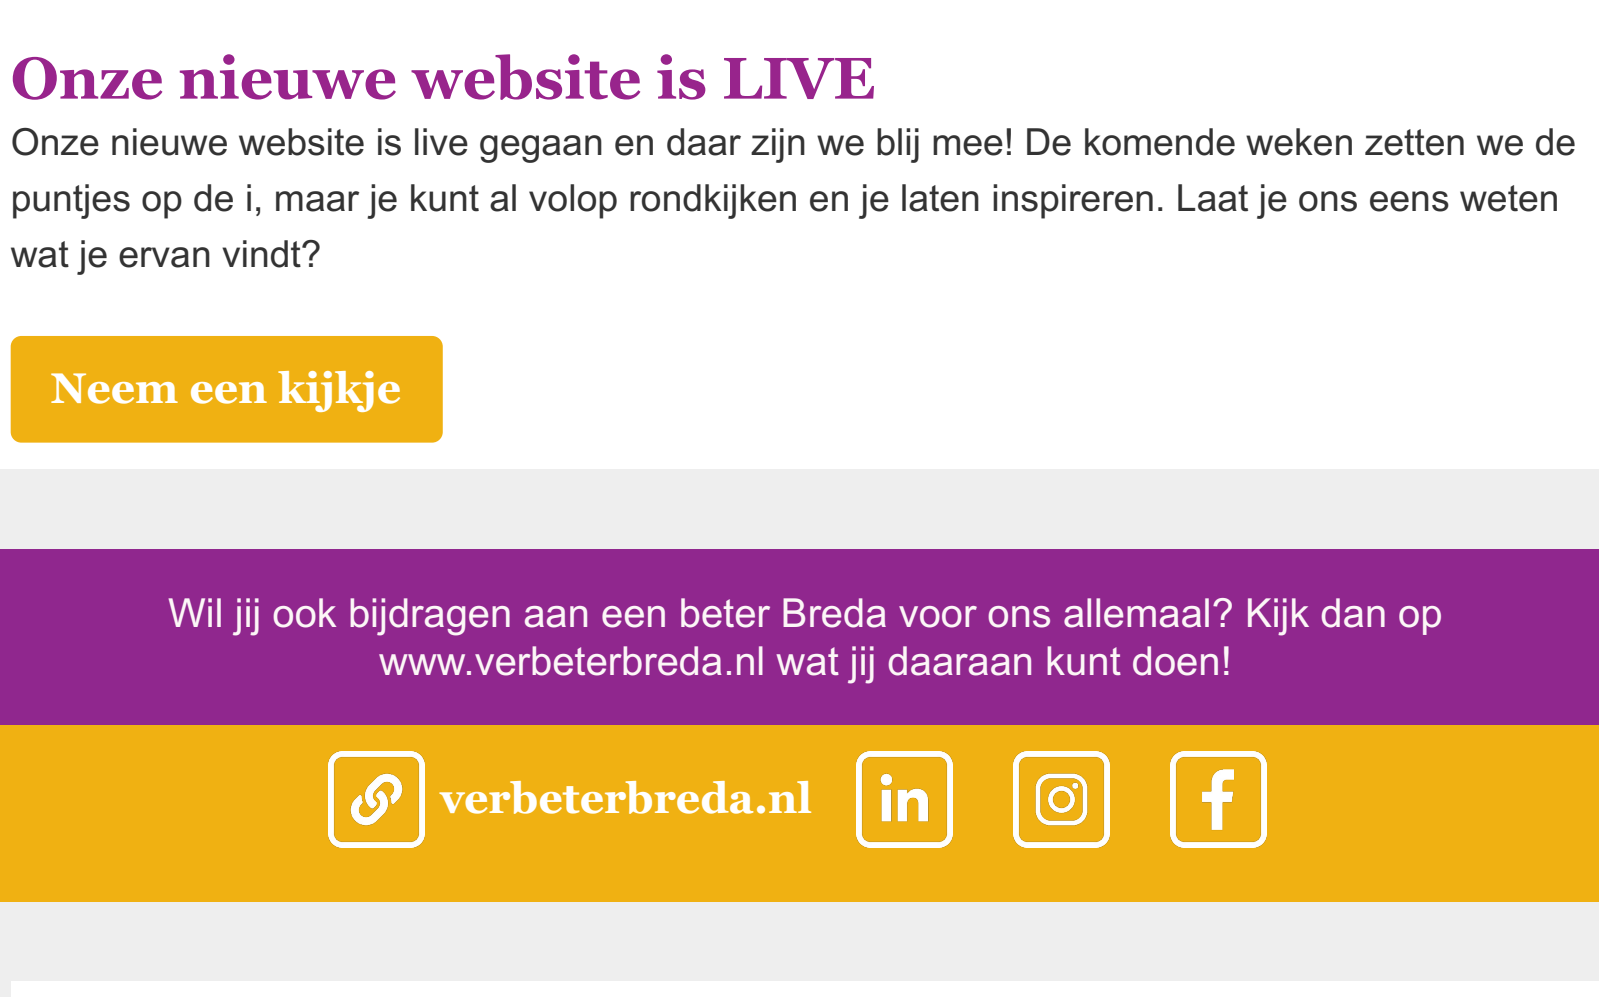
Onze nieuwe website is LIVE

Onze nieuwe website is live gegaan en daar zijn we blij mee! De komende weken zetten we de puntjes op de i, maar je kunt al volop rondkijken en je laten inspireren. Laat je ons eens weten wat je ervan vindt?

Neem een kijkje

Wil jij ook bijdragen aan een beter Breda voor ons allemaal? Kijk dan op www.verbeterbreda.nl wat jij daaraan kunt doen!

verbeterbreda.nl